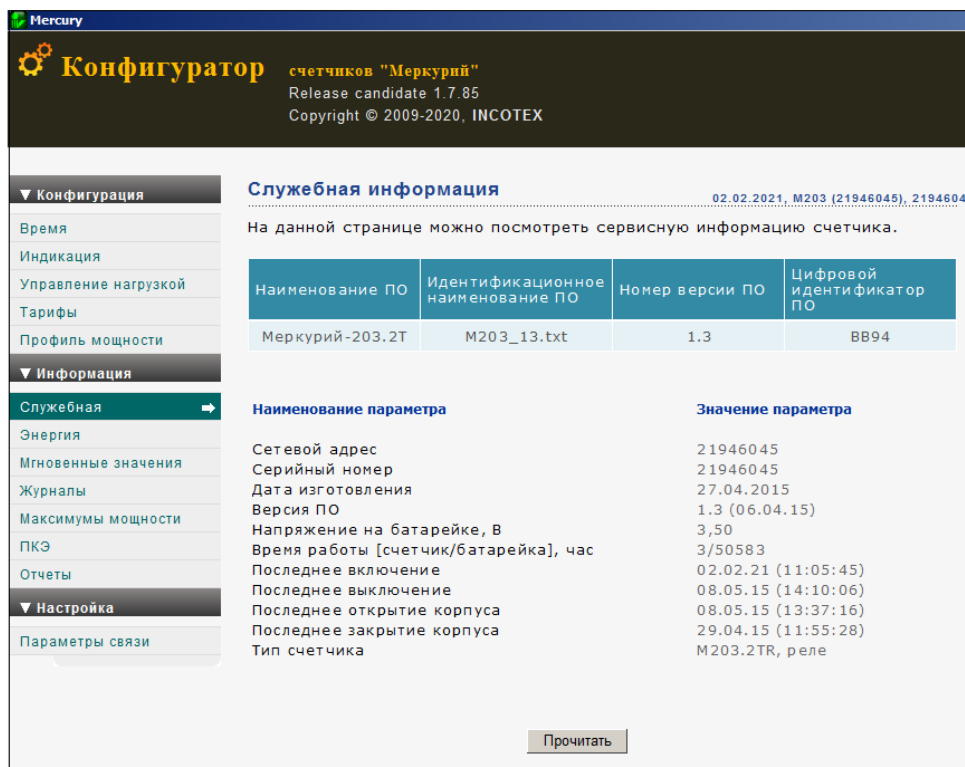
Mercury

Конфигуратор счетчиков "Меркурий"
Release candidate 1.7.85
Copyright © 2009-2020, INCOTEX

▼ Конфигурация
Время
Индикация
Управление нагрузкой
Тарифы
Профиль мощности
▼ Информация
Служебная
Энергия
Мгновенные значения
Журналы
Максимумы мощности
ПКЭ
Отчеты
▼ Настройка
Параметры связи

Служебная информация

02.02.2021, M203 (21946045), 2194604

На данной странице можно посмотреть сервисную информацию счетчика.

| Наименование ПО | Идентификационное наименование ПО | Номер версии ПО | Цифровой идентификатор ПО |
|---|---|---|---|
| Меркурий-203.2Т | M203_13.txt | 1.3 | BB94 |

| Наименование параметра | Значение параметра |
|---|---|
| Сетевой адрес | 21946045 |
| Серийный номер | 21946045 |
| Дата изготовления | 27.04.2015 |
| Версия ПО | 1.3 (06.04.15) |
| Напряжение на батарейке, В | 3,50 |
| Время работы [счетчик/батарейка], час | 3/50583 |
| Последнее включение | 02.02.21 (11:05:45) |
| Последнее выключение | 08.05.15 (14:10:06) |
| Последнее открытие корпуса | 08.05.15 (13:37:16) |
| Последнее закрытие корпуса | 29.04.15 (11:55:28) |
| Тип счетчика | M203.2TR, реле |

Прочитать